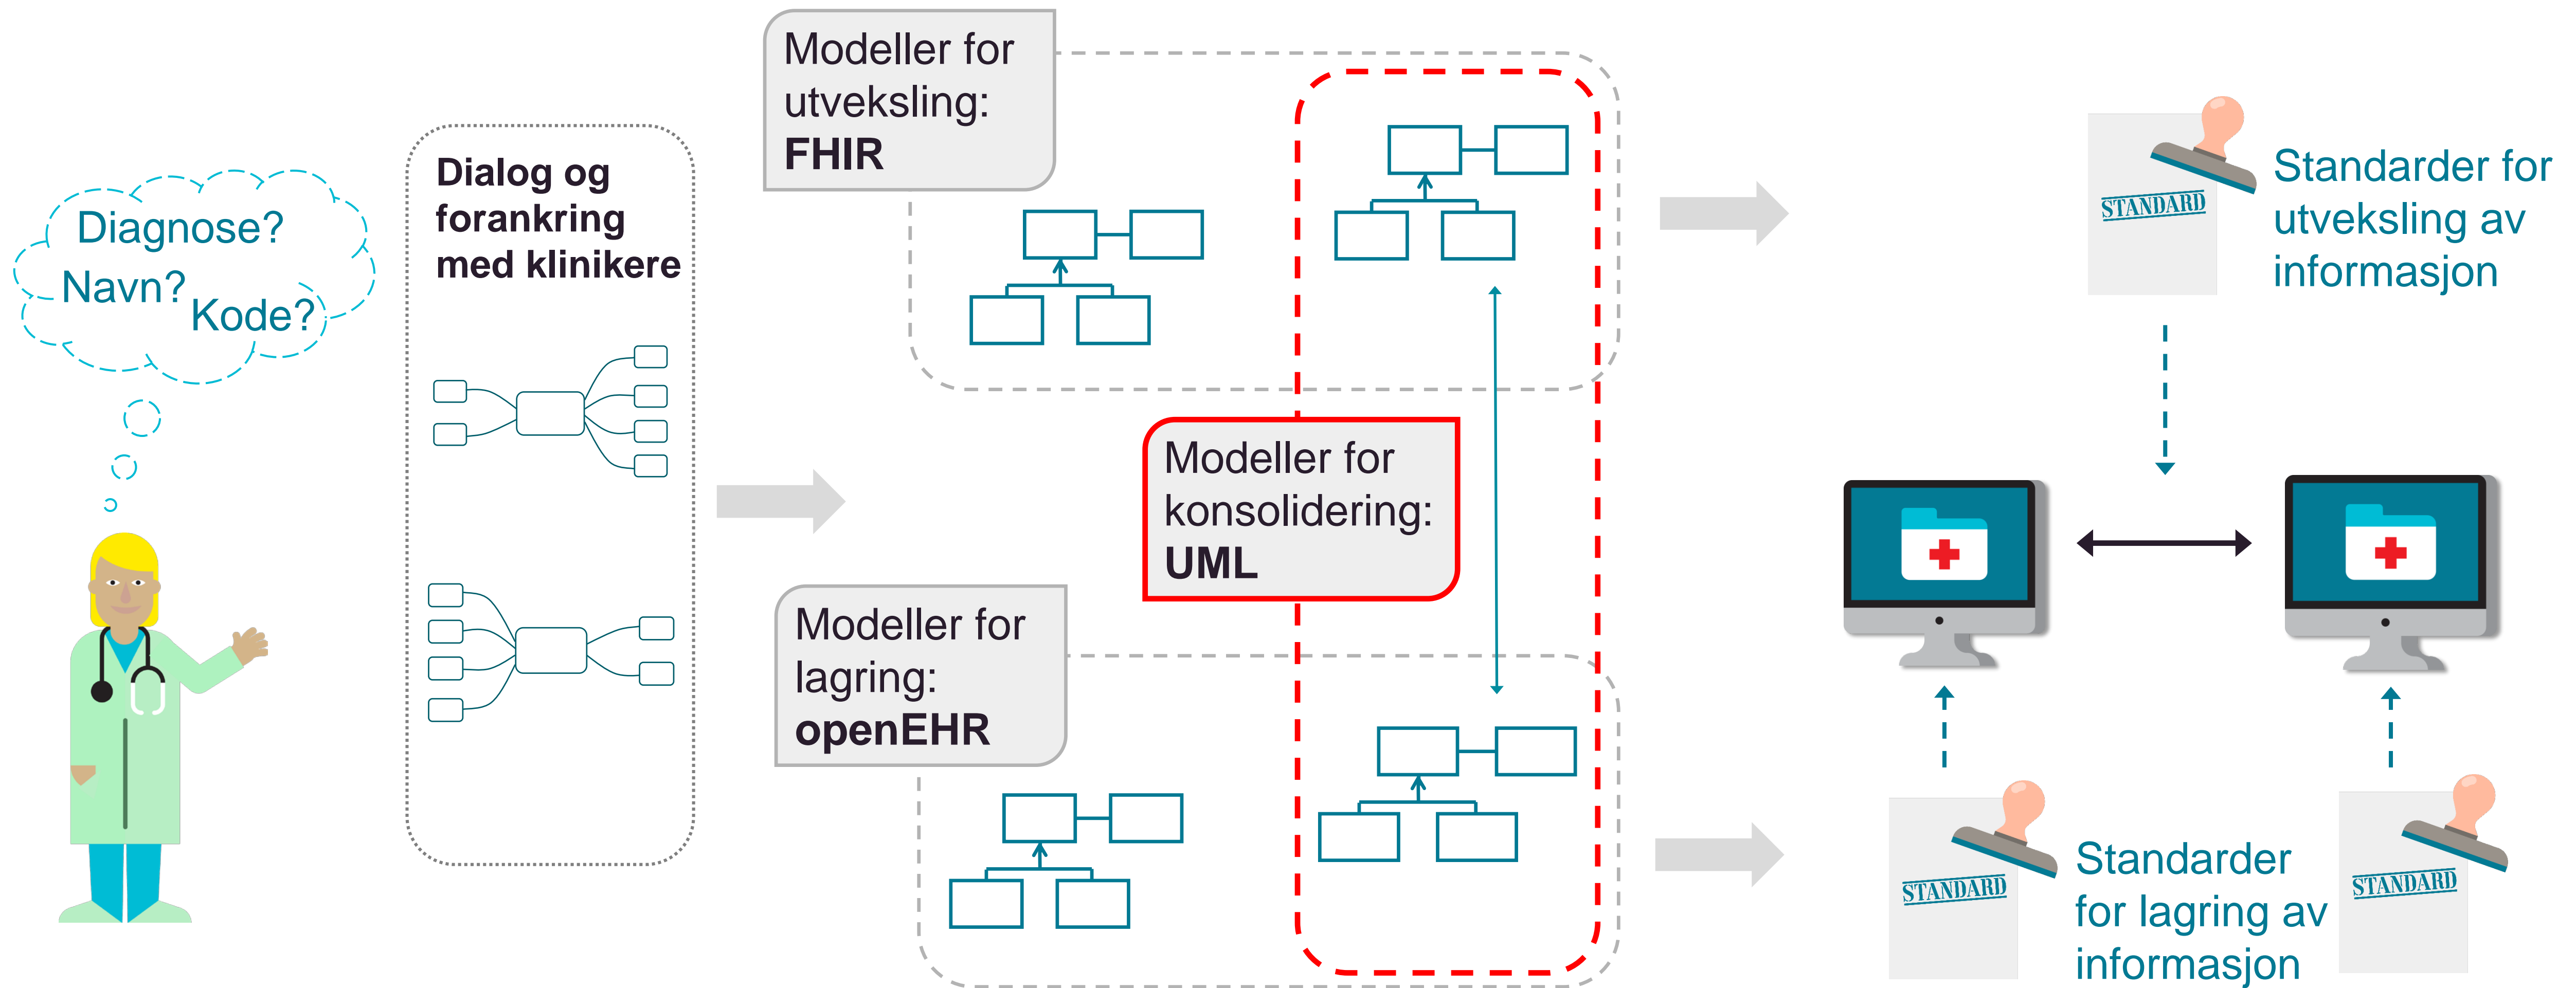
Diagnose?
Navn?
Kode?

Dialog og forankring med klinikere

Modeller for utveksling:
**FHIR**

Modeller for konsolidering:
**UML**

Modeller for lagring:
**openEHR**

STANDARD

Standarder for utveksling av informasjon

STANDARD

Standarder for lagring av informasjon

STANDARD